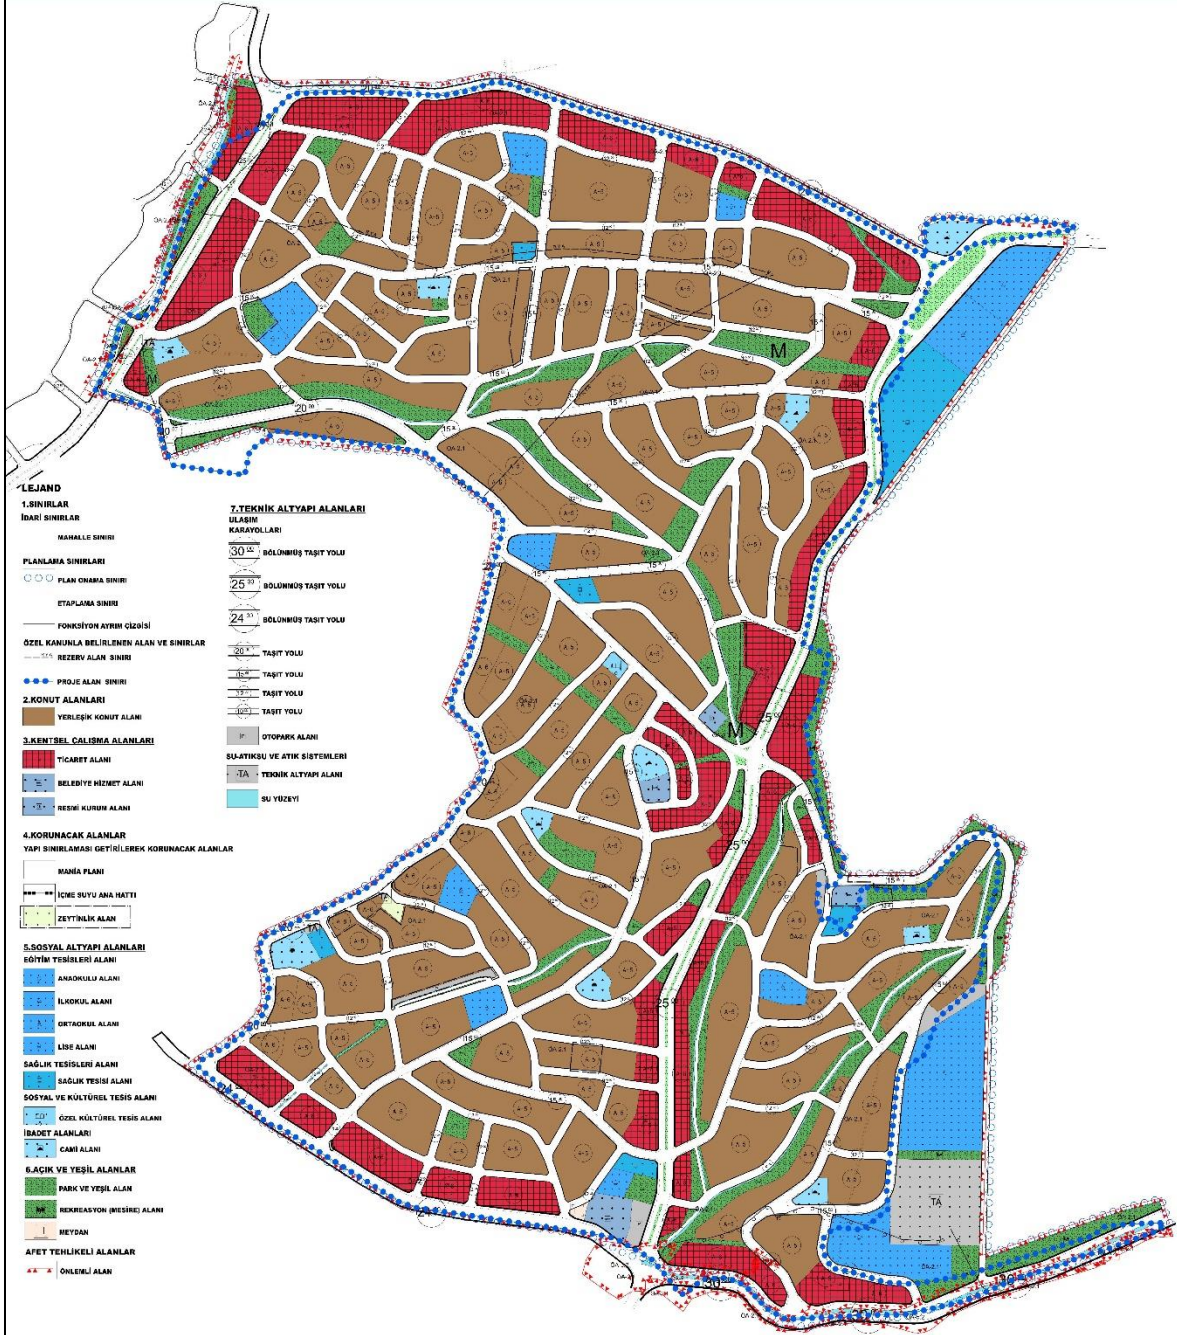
LEJAND
1.SINIRLAR
İDARİ SINIRLAR
MAHALLE SINIRI
PLANLAMA SINIRLARI
PLAN ONAMA SINIRI
ETAPLAMA SINIRI
FONKSİYON AYRIM ÇİZGİSİ
ÖZEL KANUNLA BELİRLENEN ALAN VE SINIRLAR
REZERV ALAN SINIRI
PROJE ALAN SINIRI
2.KONUT ALANLARI
YERLEŞİK KONUT ALANI
3.KENTSEL ÇALIŞMA ALANLARI
TİCARET ALANI
BELEDİYE HİZMET ALANI
RESMİ KURUM ALANI
4.KORUNACAK ALANLAR
YAPI SINIRLAMASI GETİRİLEREK KORUNACAK ALANLAR
MANİA PLANI
İÇME SUYU ANA HATTI
ZEYTİNLİK ALAN
5.SOSYAL ALTYAPI ALANLARI
EĞİTİM TESİSLERİ ALANI
ANAOKULU ALANI
İLKOKUL ALANI
ORTAOKUL ALANI
LİSE ALANI
SAĞLIK TESİSLERİ ALANI
SAĞLIK TESİSİ ALANI
SOSYAL VE KÜLTÜREL TESİS ALANI
ÖZEL KÜLTÜREL TESİS ALANI
İBADET ALANLARI
CAMİ ALANI
6.AÇIK VE YEŞİL ALANLAR
PARK VE YEŞİL ALAN
REKREASYON (MESİRE) ALANI
MEYDAN
AFET TEHLİKELİ ALANLAR
ÖNLEMLİ ALAN

7.TEKNİK ALTYAPI ALANLARI
ULAŞIM
KARAYOLLARI
30 BÖLÜNMÜŞ TAŞIT YOLU
25 BÖLÜNMÜŞ TAŞIT YOLU
24 BÖLÜNMÜŞ TAŞIT YOLU
20 TAŞIT YOLU
15 TAŞIT YOLU
12 TAŞIT YOLU
10 TAŞIT YOLU
OTOPARK ALANI
SU-ATIKSU VE ATIK SİSTEMLERİ
TA TEKNİK ALTYAPI ALANI
SU YÜZEYİ

M
M
20
15
25
30
TA
TA